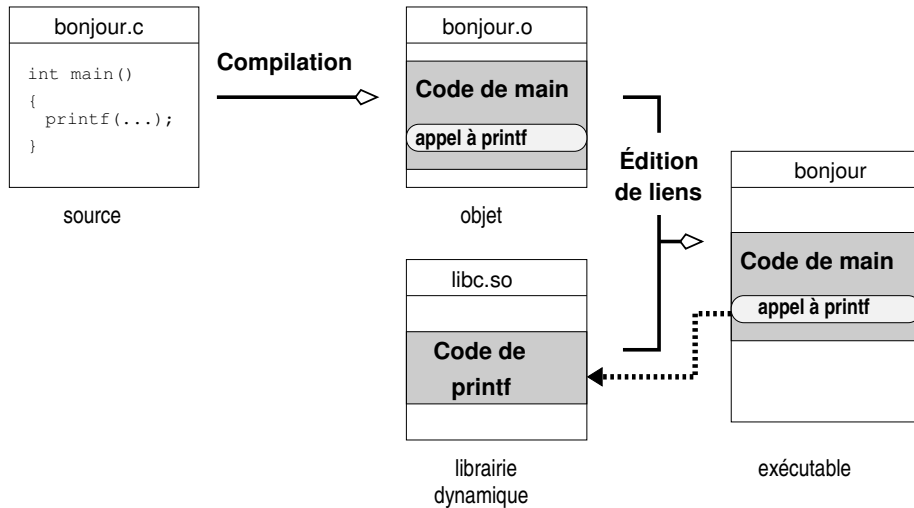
bonjour.c

int main()
{
printf(...);
}

source

Compilation

bonjour.o

Code de main

appel à printf

objet

Édition de liens

libc.so

Code de printf

librairie dynamique

bonjour

Code de main

appel à printf

exécutable